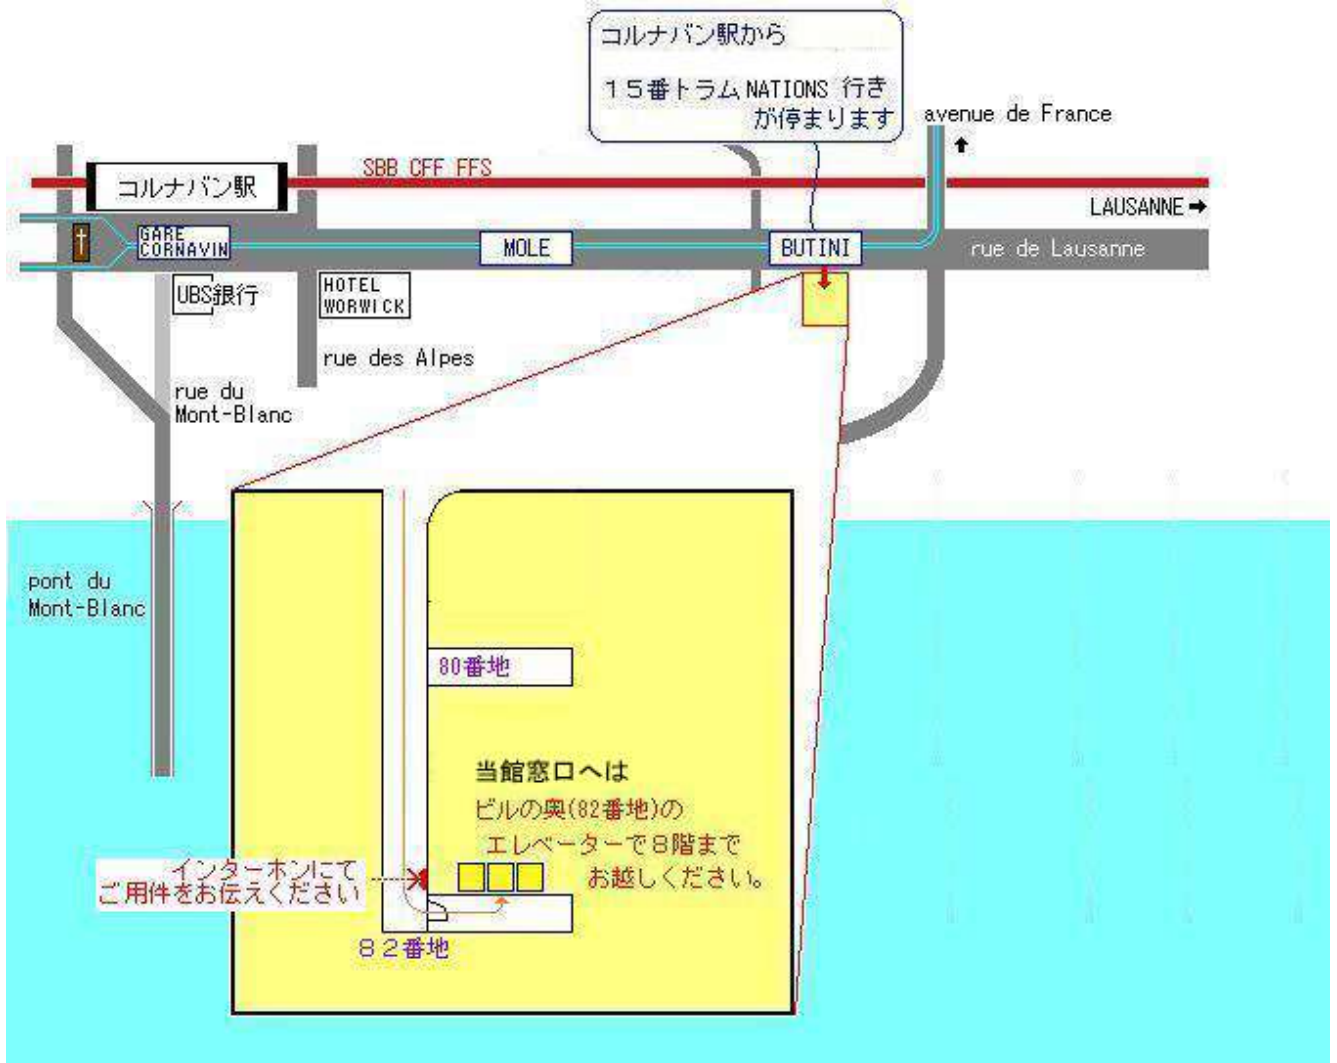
コルナバン駅から

１５番トラム NATIONS 行き
が停まります

avenue de France

コルナバン駅

SBB CFF FFS

LAUSANNE →

GARE CORNAVIN

MOLE

BUTINI

rue de Lausanne

UBS銀行

HOTEL WORWICK

rue des Alpes

rue du Mont-Blanc

pont du Mont-Blanc

80番地

当館窓口へは
ビルの奥(82番地)の
エレベーターで８階まで
お越しください。

インターホンにて
ご用件をお伝えください

８２番地